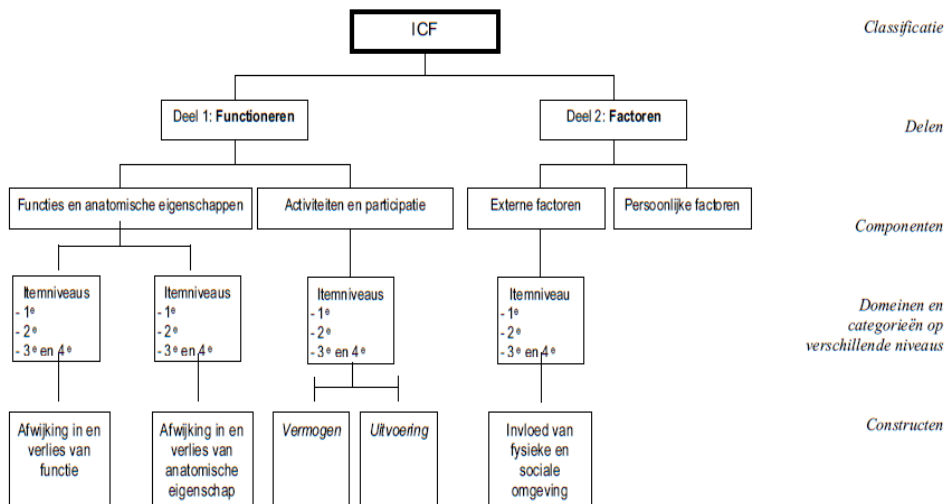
ICF

Classificatie

Deel 1: **Functioneren**

Deel 2: **Factoren**

Delen

Functies en anatomische eigenschappen

Activiteiten en participatie

Externe factoren

Persoonlijke factoren

Componenten

Itemniveaus
- 1$^e$
- 2$^e$
- 3$^e$ en 4$^e$

Itemniveaus
- 1$^e$
- 2$^e$
- 3$^e$ en 4$^e$

Itemniveaus
- 1$^e$
- 2$^e$
- 3$^e$ en 4$^e$

Itemniveau
- 1$^e$
- 2$^e$
- 3$^e$ en 4$^e$

Domeinen en categorieën op verschillende niveaus

Afwijking in en verlies van functie

Afwijking in en verlies van anatomische eigenschap

*Vermogen*

*Uitvoering*

Invloed van fysieke en sociale omgeving

Constructen